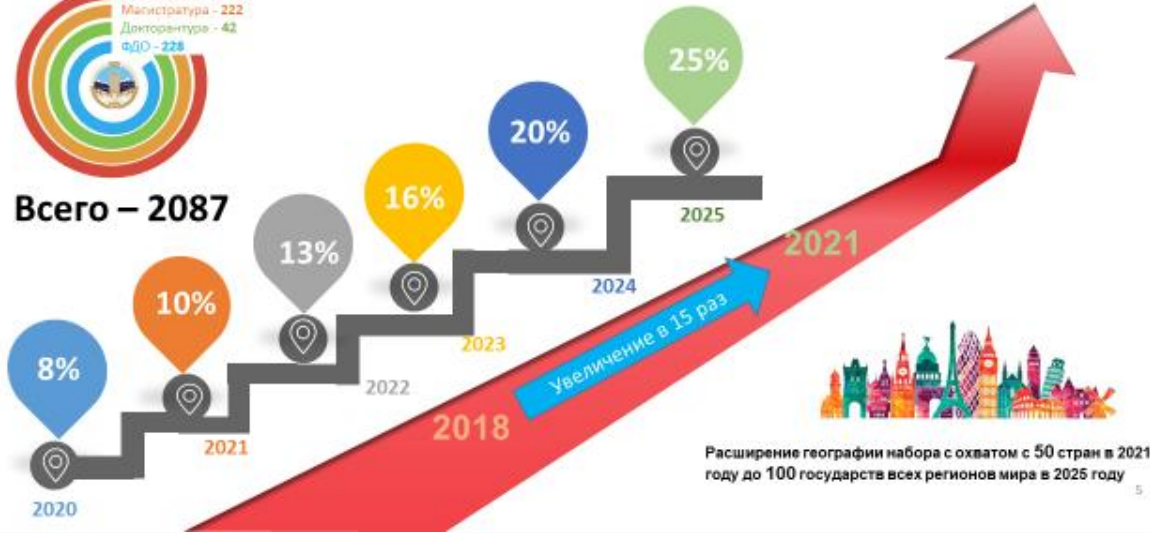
Магистратура - 222
Докторантура - 42
ФДО - 228

Всего – 2087

8%
2020

10%
2021

13%
2022

16%
2023

20%
2024

25%
2025

2021

Увеличение в 15 раз

2018

Расширение географии набора с охватом с 50 стран в 2021 году до 100 государств всех регионов мира в 2025 году

5